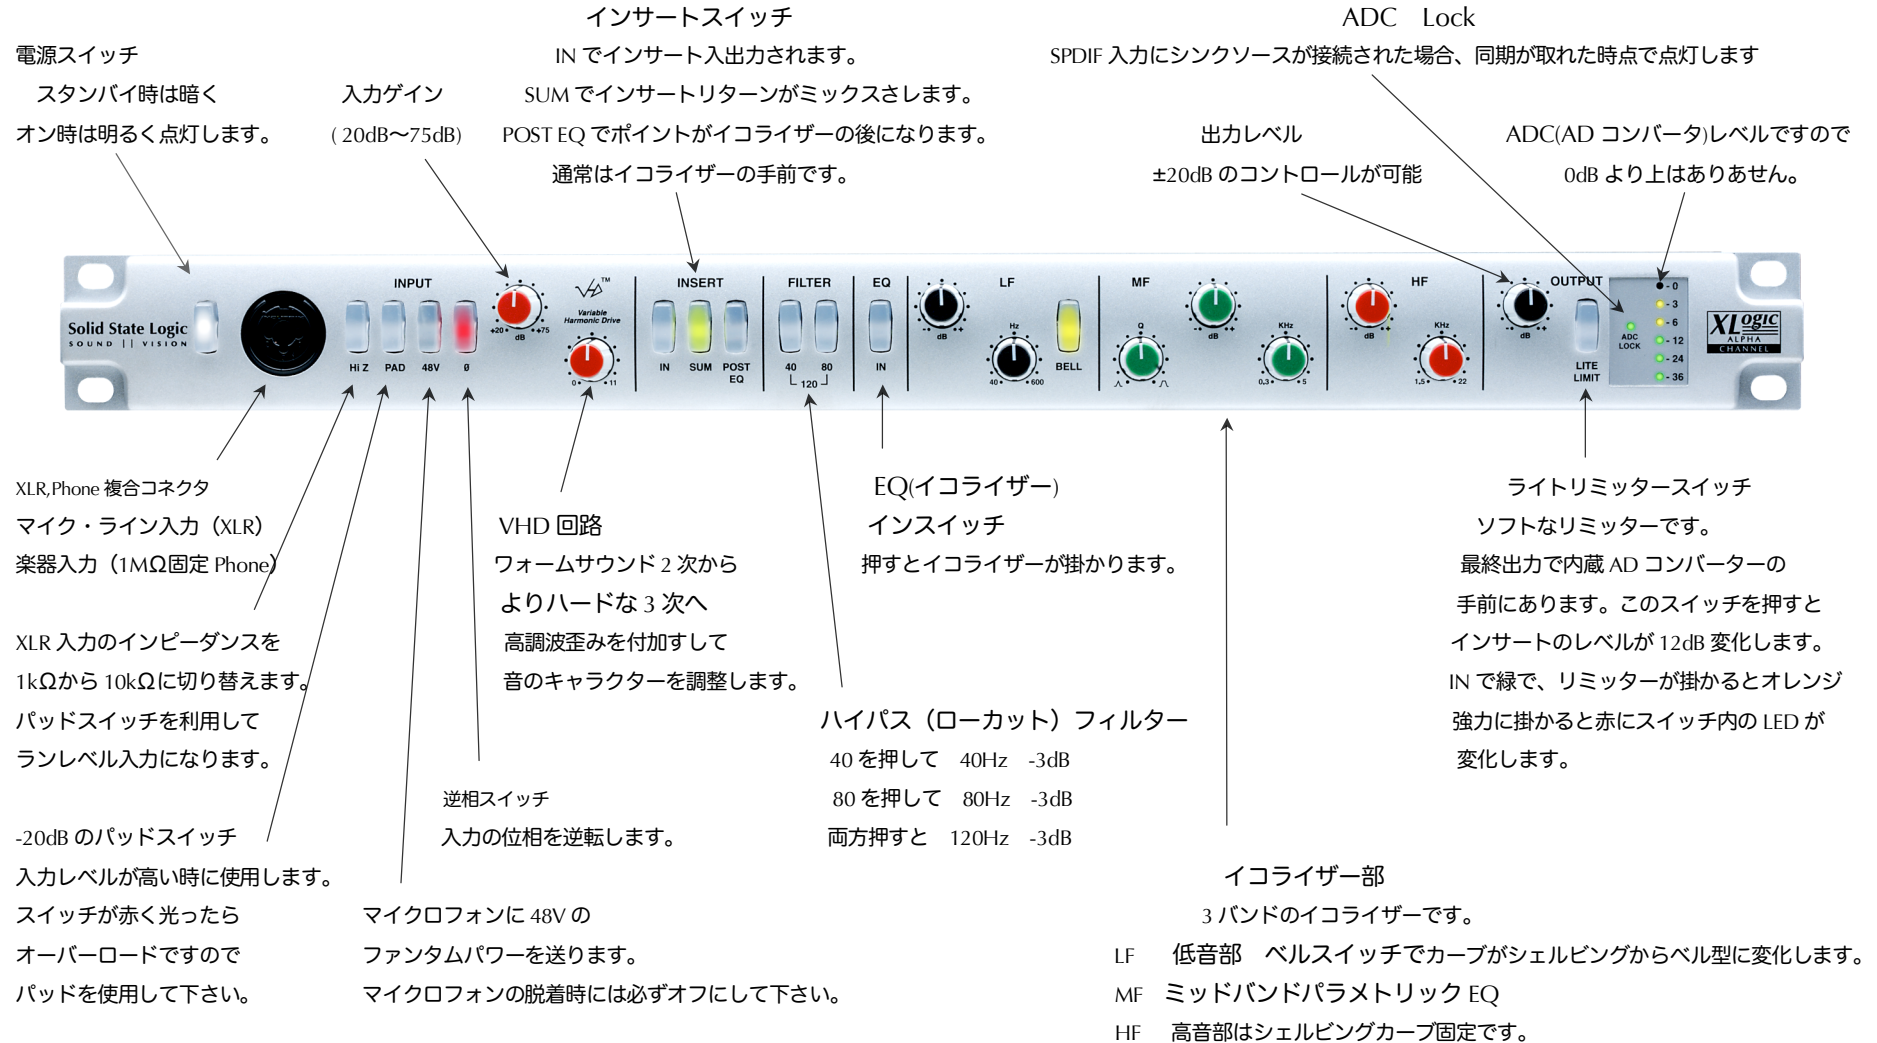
インサートスイッチ
IN でインサート入出力されます。
SUM でインサートリターンがミックスさしします。
POST EQ でポイントがイコライザーの後になります。
通常はイコライザーの手前です。

ADC　Lock
SPDIF 入力にシンクソースが接続された場合、同期が取れた時点で点灯します

電源スイッチ
スタンバイ時は暗く
オン時は明るく点灯します。

入力ゲイン
( 20dB〜75dB)

出力レベル
±20dB のコントロールが可能

ADC(AD コンバータ)レベルですので
0dB より上はありあせん。

Solid State Logic
SOUND || VISION
INPUT
Hi Z PAD 48V ø
+20 dB +75
VHD™
Variable Harmonic Drive
0 11
INSERT
IN SUM POST EQ
FILTER
40 80 120
EQ
IN
LF
dB
Hz
40 600
BELL
MF
Q
dB
KHz
0.3 5
HF
dB
KHz
1.5 22
OUTPUT
dB
LITE LIMIT
ADC LOCK
0 -3 -6 -12 -24 -36
XL ogic ALPHA CHANNEL

XLR,Phone 複合コネクタ
マイク・ライン入力（XLR）
楽器入力（1MΩ固定 Phone）

XLR 入力のインピーダンスを
1kΩから 10kΩに切り替えます。
パッドスイッチを利用して
ランレベル入力になります。

-20dB のパッドスイッチ
入力レベルが高い時に使用します。
スイッチが赤く光ったら
オーバーロードですので
パッドを使用して下さい。

VHD 回路
ウォームサウンド 2 次から
よりハードな 3 次へ
高調波歪みを付加すして
音のキャラクターを調整します。

逆相スイッチ
入力の位相を逆転します。

マイクロフォンに 48V の
ファンタムパワーを送ります。
マイクロフォンの脱着時には必ずオフにして下さい。

EQ(イコライザー)
インスイッチ
押すとイコライザーが掛かります。

ハイパス（ローカット）フィルター
40 を押して　40Hz　-3dB
80 を押して　80Hz　-3dB
両方押すと　120Hz　-3dB

ライトリミッタースイッチ
ソフトなリミッターです。
最終出力で内蔵 AD コンバーターの
手前にあります。このスイッチを押すと
インサートのレベルが 12dB 変化します。
IN で緑で、リミッターが掛かるとオレンジ
強力に掛かると赤にスイッチ内の LED が
変化します。

イコライザー部
3 バンドのイコライザーです。
LF　低音部　ベルスイッチでカーブがシェルビングからベル型に変化します。
MF　ミッドバンドパラメトリック EQ
HF　高音部はシェルビングカーブ固定です。